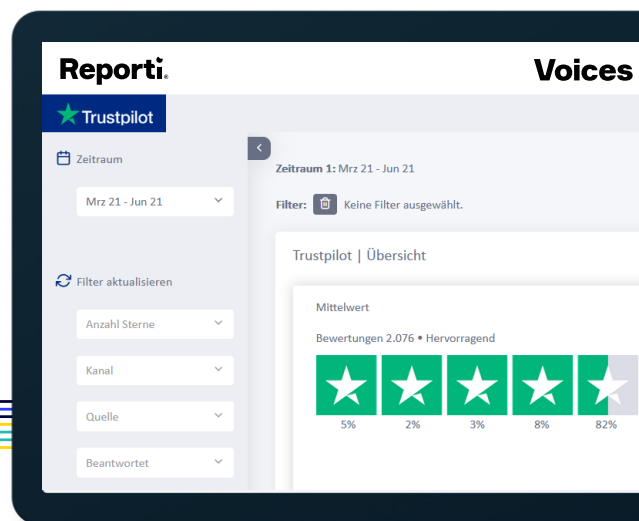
Reporti.

Voices

Trustpilot

Zeitraum

Mrz 21 - Jun 21

Filter aktualisieren

Anzahl Sterne

Kanal

Quelle

Beantwortet

Zeitraum 1: Mrz 21 - Jun 21

Filter: Keine Filter ausgewählt.

Trustpilot | Übersicht

Mittelwert

Bewertungen 2.076 • Hervorragend

5%
2%
3%
8%
82%